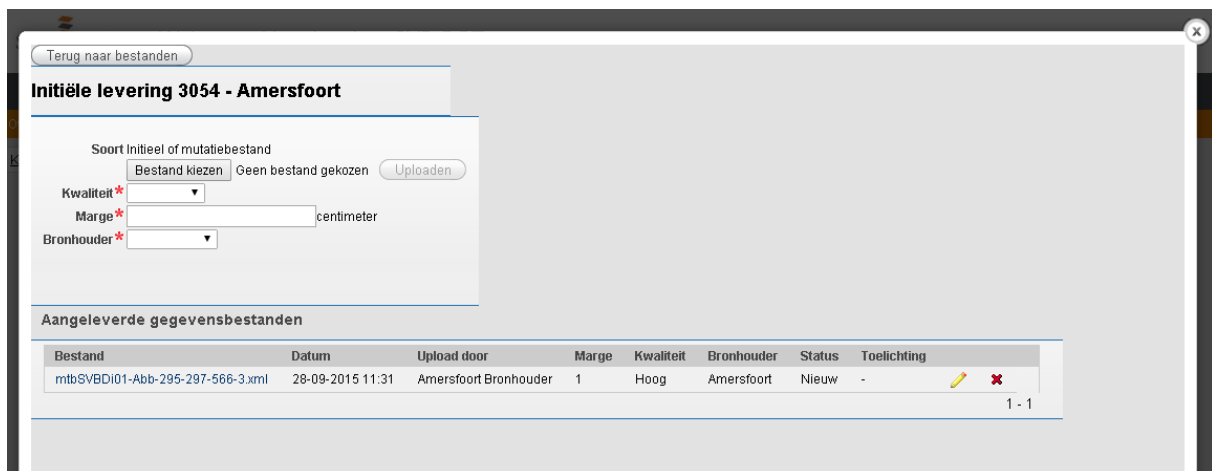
x

Terug naar bestanden

Initiële levering 3054 - Amersfoort

Soort Initieel of mutatiebestand
Bestand kiezen Geen bestand gekozen Uploaden
Kwaliteit*
Marge* centimeter
Bronhouder*

Aangeleverde gegevensbestanden

| Bestand | Datum | Upload door | Marge | Kwaliteit | Bronhouder | Status | Toelichting | | |
|---|---|---|---|---|---|---|---|---|---|
| mtbSVBDi01-Abb-295-297-566-3.xml | 28-09-2015 11:31 | Amersfoort Bronhouder | 1 | Hoog | Amersfoort | Nieuw | - | | |

1 - 1